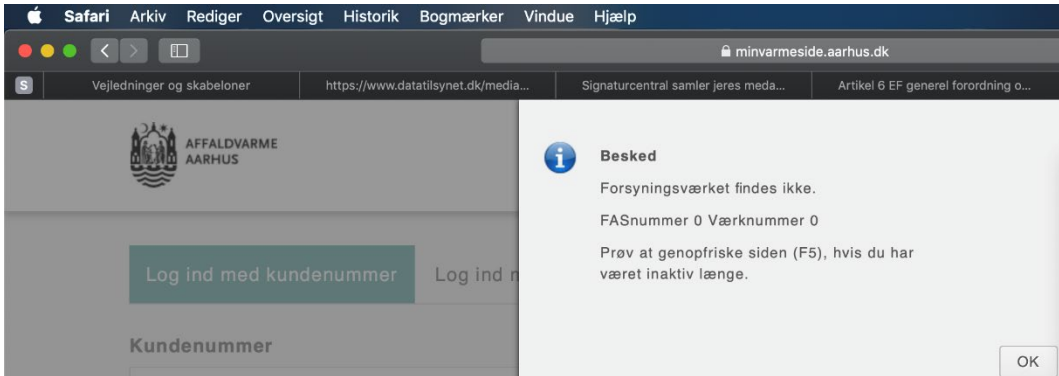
Safari Arkiv Rediger Oversigt Historik Bogmærker Vindue Hjælp

minvarmeside.aarhus.dk

S Vejledninger og skabeloner https://www.datatilsynet.dk/media... Signaturcentral samler jeres meda... Artikel 6 EF generel forordning o...

AFFALDVARME AARHUS

Log ind med kundenummer Log ind m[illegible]

Kundenummer

Besked

Forsyningsværket findes ikke.

FASnummer 0 Værknummer 0

Prøv at genopfriske siden (F5), hvis du har været inaktiv længe.

OK